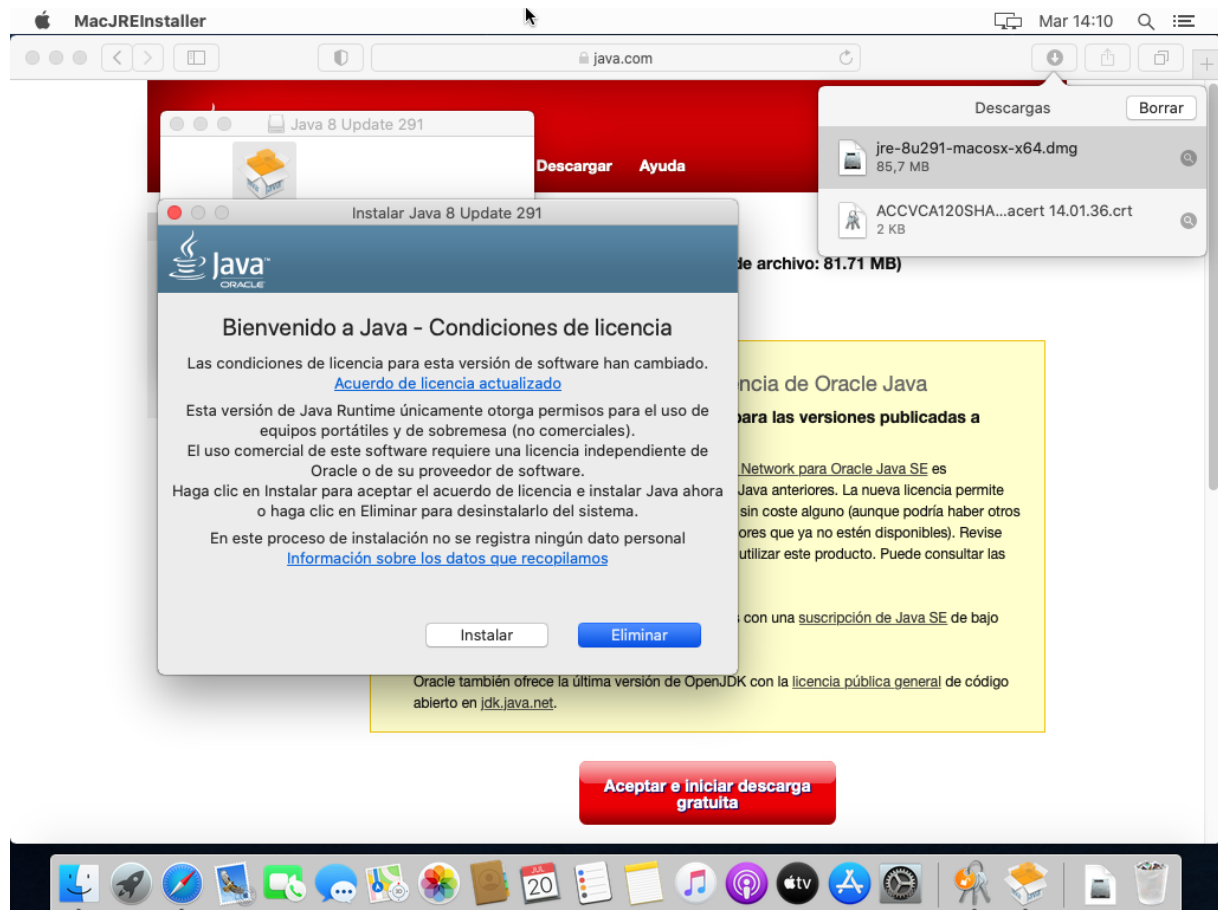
MacJREInstaller

Mar 14:10

java.com

Descargas
Borrar

jre-8u291-macosx-x64.dmg
85,7 MB

ACCVCA120SHA...acert 14.01.36.crt
2 KB

Java 8 Update 291

Descargar
Ayuda

Instalar Java 8 Update 291

Java
ORACLE

Bienvenido a Java - Condiciones de licencia

Las condiciones de licencia para esta versión de software han cambiado.
Acuerdo de licencia actualizado

Esta versión de Java Runtime únicamente otorga permisos para el uso de equipos portátiles y de sobremesa (no comerciales).
El uso comercial de este software requiere una licencia independiente de Oracle o de su proveedor de software.
Haga clic en Instalar para aceptar el acuerdo de licencia e instalar Java ahora o haga clic en Eliminar para desinstalarlo del sistema.

En este proceso de instalación no se registra ningún dato personal
Información sobre los datos que recopilamos

Instalar
Eliminar

de archivo: 81.71 MB)

ncia de Oracle Java

para las versiones publicadas a

Network para Oracle Java SE es
Java anteriores. La nueva licencia permite
sin coste alguno (aunque podría haber otros
ores que ya no estén disponibles). Revise
utilizar este producto. Puede consultar las

con una suscripción de Java SE de bajo

Oracle también ofrece la última versión de OpenJDK con la licencia pública general de código abierto en jdk.java.net.

Aceptar e iniciar descarga gratuita

JUL
20

tv